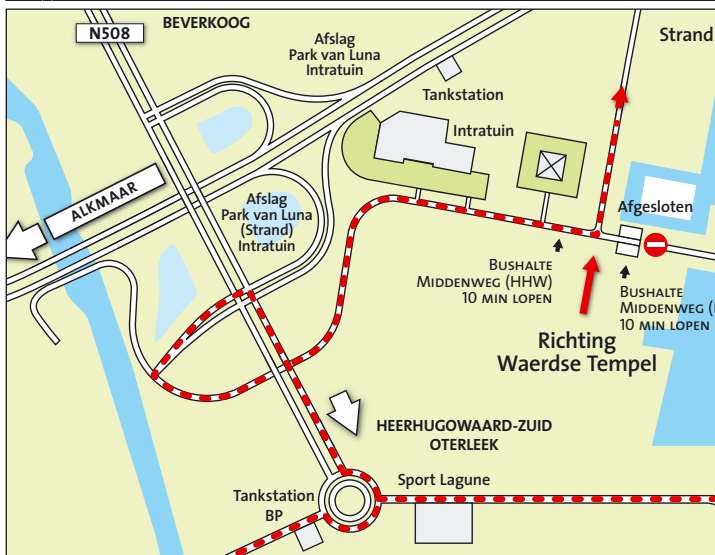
N508
BEVERKOOG
Afslag Park van Luna Intratuin
Strand
Tankstation
Intratuin
ALKMAAR
Afslag Park van Luna (Strand) Intratuin
Afgesloten
BUSHALTE MIDDENWEG (HHW) 10 MIN LOPEN
BUSHALTE MIDDENWEG ([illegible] 10 MIN LOPEN
Richting Waerdse Tempel
HEERHUGOWAARD-ZUID OTERLEEK
Tankstation BP
Sport Lagune